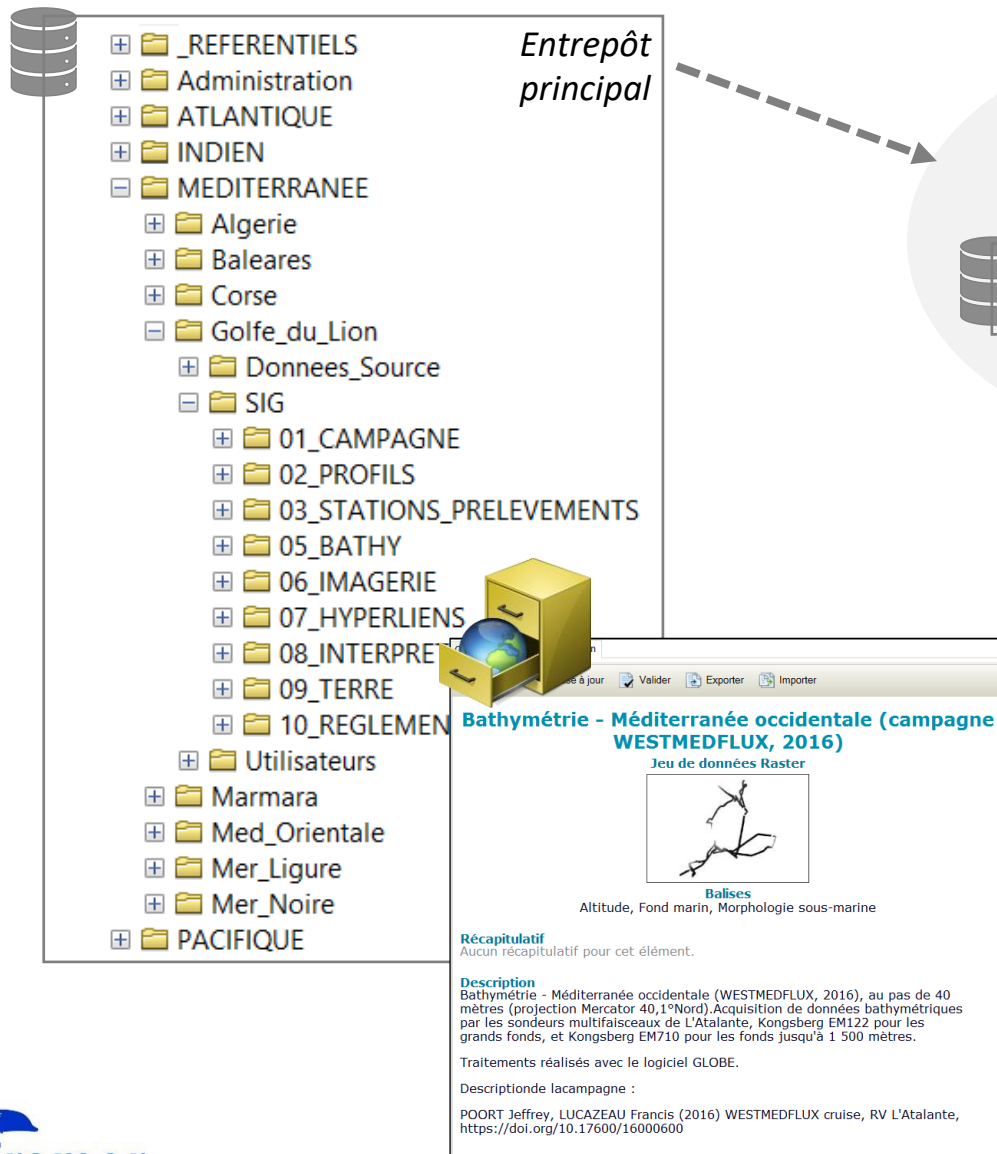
_REFERENTIELS
Administration
ATLANTIQUE
INDIEN
MEDITERRANEE
Algerie
Baleares
Corse
Golfe_du_Lion
Donnees_Source
SIG
01_CAMPAGNE
02_PROFILS
03_STATIONS_PRELEVEMENTS
05_BATHY
06_IMAGERIE
07_HYPERLIENS
08_INTERPRET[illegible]
09_TERRE
10_REGLEMEN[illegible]
Utilisateurs
Marmara
Med_Orientale
Mer_Ligure
Mer_Noire
PACIFIQUE

Entrepôt principal

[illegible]e à jour Valider Exporter Importer

Bathymétrie - Méditerranée occidentale (campagne WESTMEDFLUX, 2016)
Jeu de données Raster

Balises
Altitude, Fond marin, Morphologie sous-marine

Récapitulatif
Aucun récapitulatif pour cet élément.

Description
Bathymétrie - Méditerranée occidentale (WESTMEDFLUX, 2016), au pas de 40 mètres (projection Mercator 40,1°Nord).Acquisition de données bathymétriques par les sondeurs multifaisceaux de L'Atalante, Kongsberg EM122 pour les grands fonds, et Kongsberg EM710 pour les fonds jusqu'à 1 500 mètres.

Traitements réalisés avec le logiciel GLOBE.

Descriptionde lacampagne :

POORT Jeffrey, LUCAZEAU Francis (2016) WESTMEDFLUX cruise, RV L'Atalante, https://doi.org/10.17600/16000600